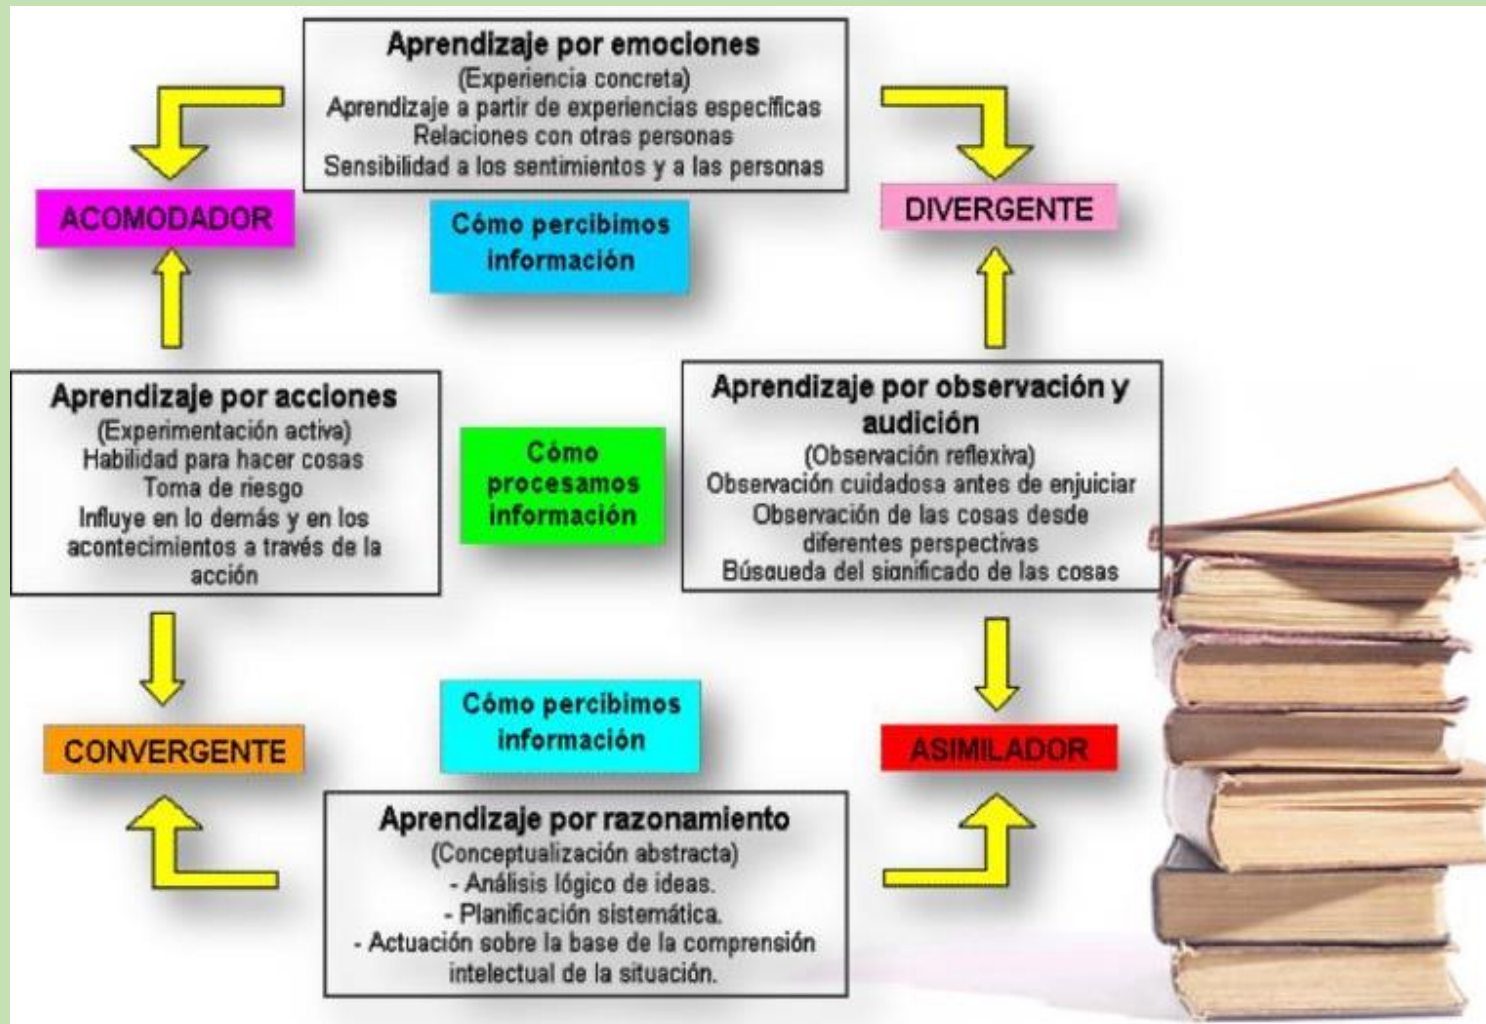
Aprendizaje por emociones
(Experiencia concreta)
Aprendizaje a partir de experiencias específicas
Relaciones con otras personas
Sensibilidad a los sentimientos y a las personas

ACOMODADOR

Cómo percibimos información

DIVERGENTE

Aprendizaje por acciones
(Experimentación activa)
Habilidad para hacer cosas
Toma de riesgo
Influye en lo demás y en los acontecimientos a través de la acción

Cómo procesamos información

Aprendizaje por observación y audición
(Observación reflexiva)
Observación cuidadosa antes de enjuiciar
Observación de las cosas desde diferentes perspectivas
Búsqueda del significado de las cosas

CONVERGENTE

Cómo percibimos información

ASIMILADOR

Aprendizaje por razonamiento
(Conceptualización abstracta)
- Análisis lógico de ideas.
- Planificación sistemática.
- Actuación sobre la base de la comprensión intelectual de la situación.